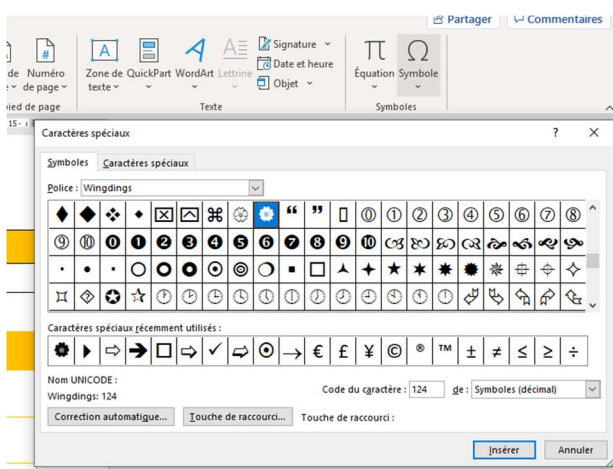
Partager
Commentaires

de Numéro de page
Zone de texte
QuickPart
WordArt
Lettrine
Signature
Date et heure
Objet
Équation
Symbole
ied de page
Texte
Symboles

Caractères spéciaux
?
×
Symboles
Caractères spéciaux
Police : Wingdings

Caractères spéciaux récemment utilisés :

Nom UNICODE :
Wingdings: 124
Code du caractère : 124
de : Symboles (décimal)
Correction automatique...
Touche de raccourci...
Touche de raccourci :
Insérer
Annuler